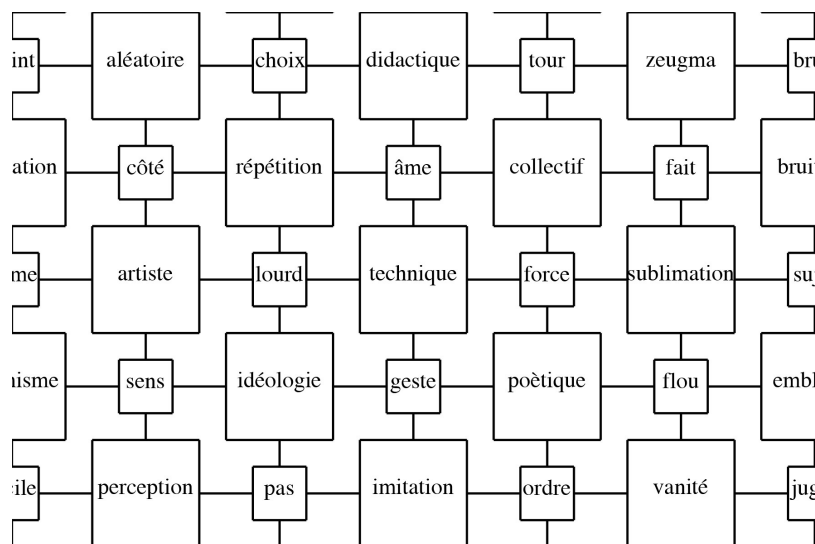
int aléatoire choix didactique tour zeugma bru

ation côté répétition âme collectif fait bruit

me artiste lourd technique force sublimation su

iisme sens idéologie geste poètique flou embl

ile perception pas imitation ordre vanité jug